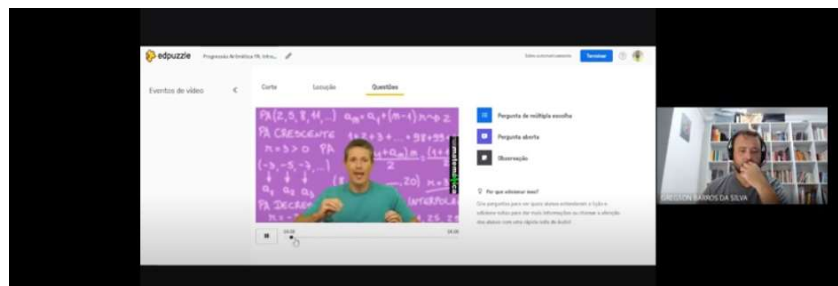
edpuzzle Progressão Aritmética PA: Infini...

Salvo automaticamente Terminar

Eventos de vídeo

Corte Locução Questões

$PA(2,5,8,11,...)$ $a_n = a_1 + (n-1) \cdot r$
PA CRESCENTE $1+2+3+ ... +98+99$
$r>0$ PA
$(-3,-5,-7,...)$
$a_1$ $a_2$ $a_3$
PA DECRE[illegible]
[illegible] 20) INTERPOLA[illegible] 25 2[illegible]

matemática rio

00:00 08:08

Pergunta de múltipla escolha

Pergunta aberta

Observação

Por que adicionar isso?

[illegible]

GREGSON BARROS DA SILVA